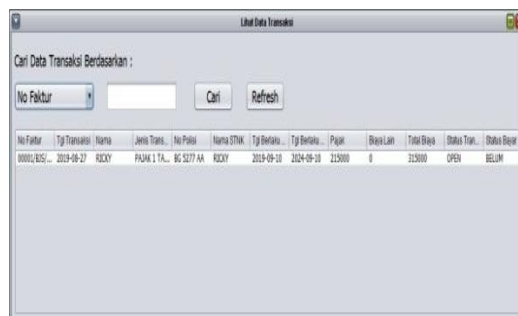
Lihat Data Transaksi

Cari Data Transaksi Berdasarkan :

No Faktur

Cari

Refresh

| No Faktur | Tgl Transaksi | Nama | Jenis Trans... | No Polisi | Nama STNK | Tgl Berlaku ... | Tgl Berlaku ... | Pajak | Biaya Lain | Total Biaya | Status Tran... | Status Bayar |
|---|---|---|---|---|---|---|---|---|---|---|---|---|
| 00001/BJS/... | 2019-08-27 | RICKY | PAJAK 1 TA... | BG 5277 AA | RICKY | 2019-09-10 | 2024-09-10 | 215000 | 0 | 215000 | OPEN | BELUM |